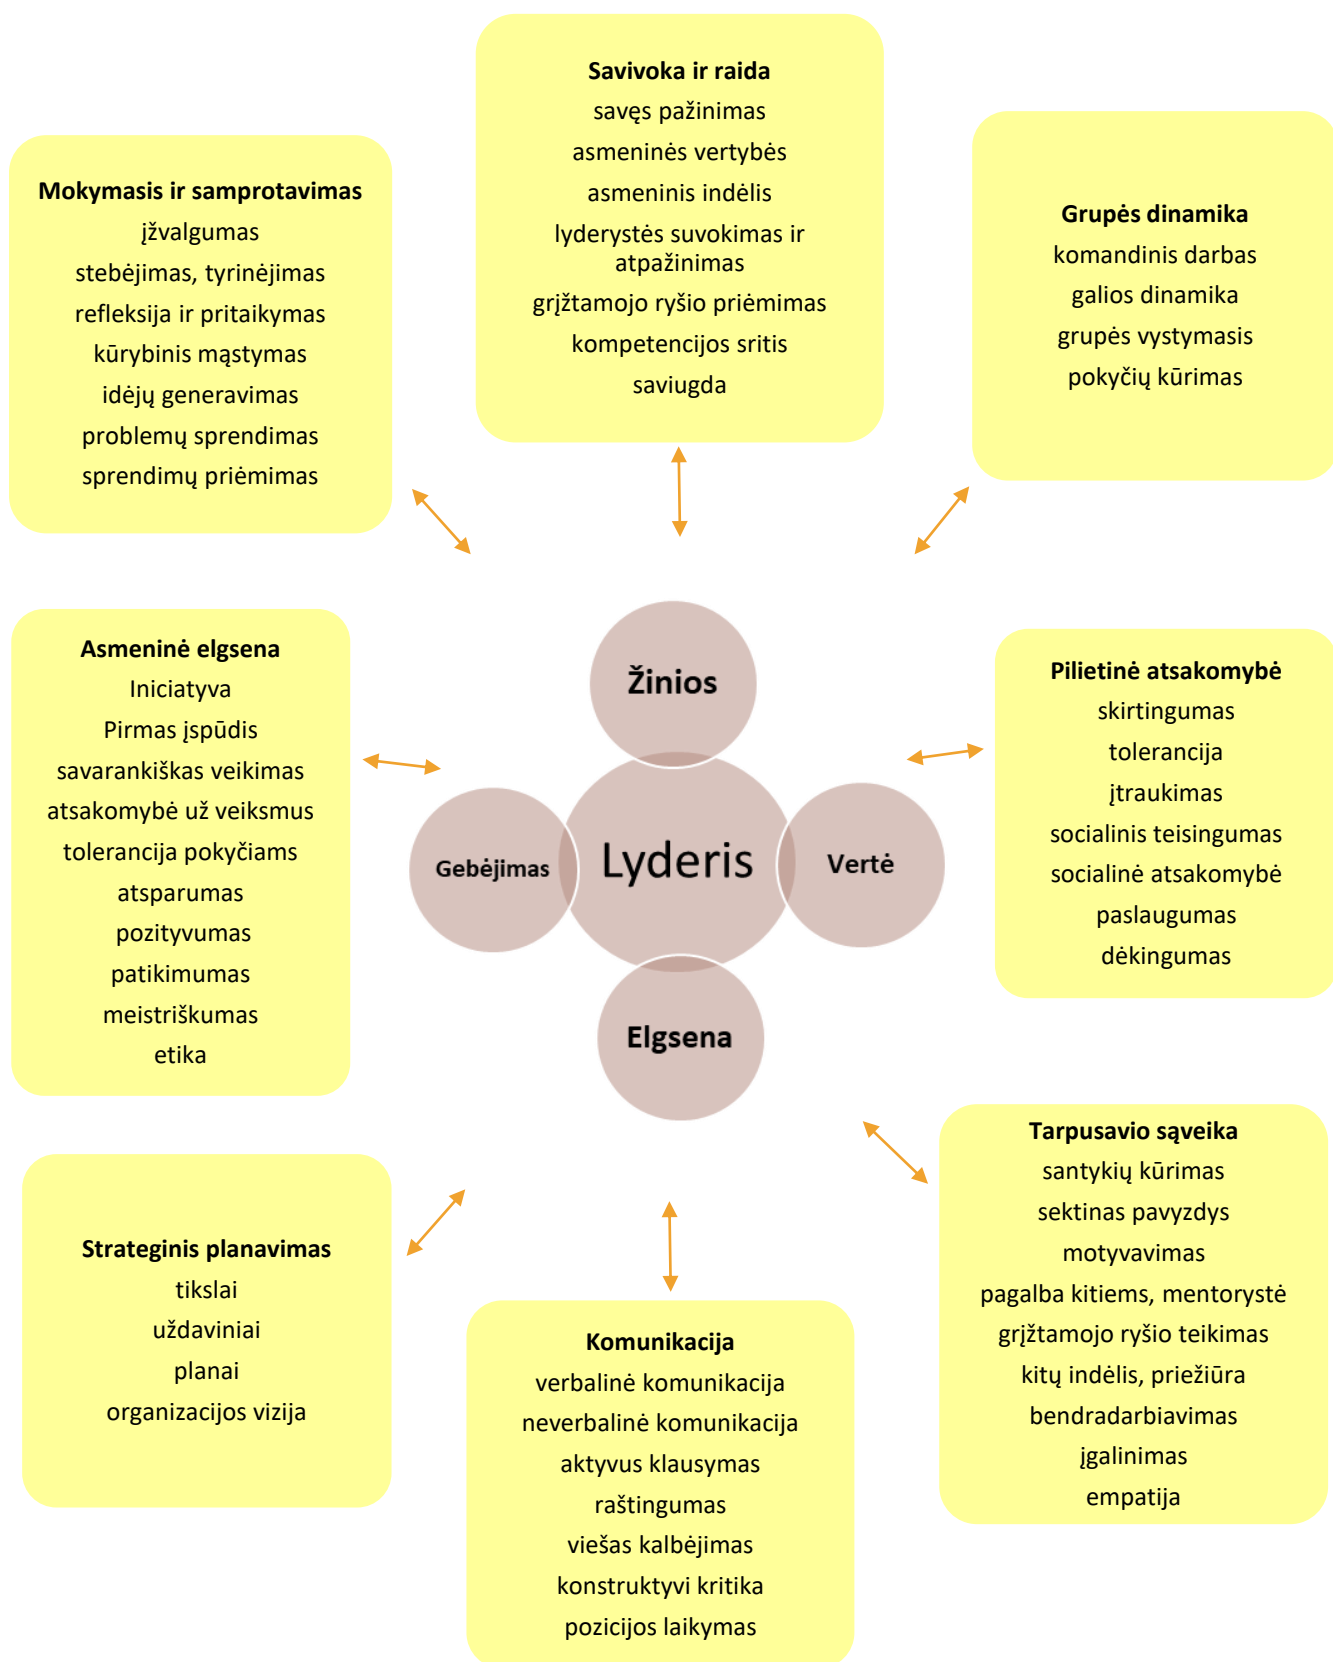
Savivoka ir raida
savęs pažinimas
asmeninės vertybės
asmeninis indėlis
lyderystės suvokimas ir atpažinimas
grįžtamojo ryšio priėmimas
kompetencijos sritis
saviugda

Mokymasis ir samprotavimas
įžvalgumas
stebėjimas, tyrinėjimas
refleksija ir pritaikymas
kūrybinis mąstymas
idėjų generavimas
problemų sprendimas
sprendimų priėmimas

Grupės dinamika
komandinis darbas
galios dinamika
grupės vystymasis
pokyčių kūrimas

Asmeninė elgsena
Iniciatyva
Pirmas įspūdis
savarankiškas veikimas
atsakomybė už veiksmus
tolerancija pokyčiams
atsparumas
pozityvumas
patikimumas
meistriškumas
etika

Žinios
Gebėjimas
Lyderis
Vertė
Elgsena

Pilietinė atsakomybė
skirtingumas
tolerancija
įtraukimas
socialinis teisingumas
socialinė atsakomybė
paslaugumas
dėkingumas

Tarpusavio sąveika
santykių kūrimas
sektinas pavyzdys
motyvavimas
pagalba kitiems, mentorystė
grįžtamojo ryšio teikimas
kitų indėlis, priežiūra
bendradarbiavimas
įgalinimas
empatija

Strateginis planavimas
tikslai
uždaviniai
planai
organizacijos vizija

Komunikacija
verbalinė komunikacija
neverbalinė komunikacija
aktyvus klausymas
raštingumas
viešas kalbėjimas
konstruktyvi kritika
pozicijos laikymas